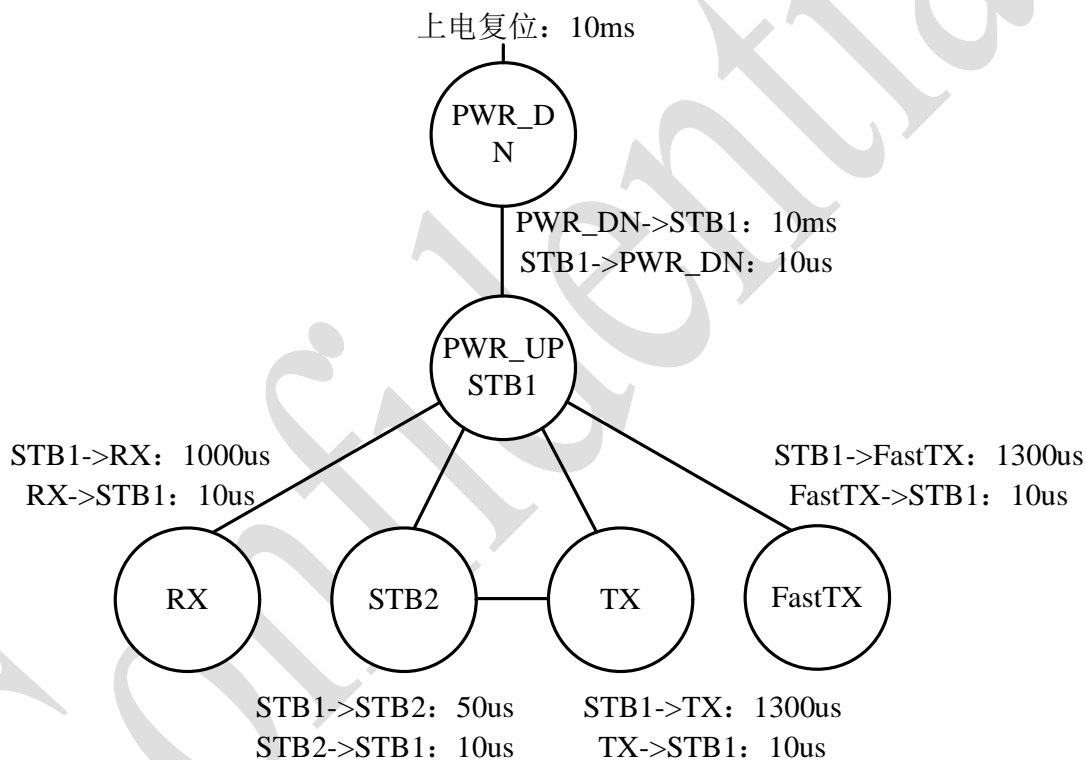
上电复位：10ms

PWR_DN

PWR_DN->STB1：10ms
STB1->PWR_DN：10us

PWR_UP STB1

STB1->RX：1000us
RX->STB1：10us

STB1->FastTX：1300us
FastTX->STB1：10us

RX

STB2

TX

FastTX

STB1->STB2：50us
STB2->STB1：10us

STB1->TX：1300us
TX->STB1：10us

Confidential